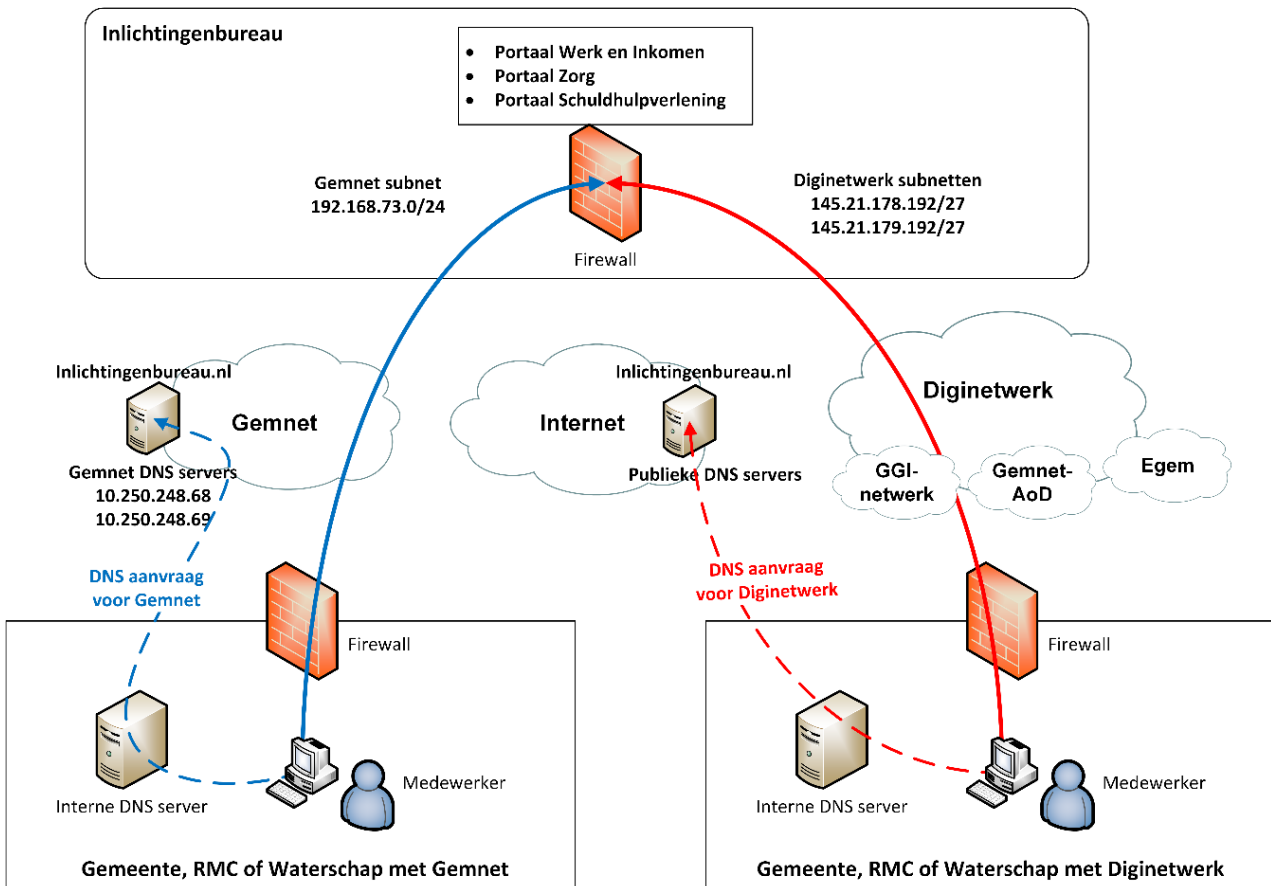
Inlichtingenbureau

- Portaal Werk en Inkomen
- Portaal Zorg
- Portaal Schuldhulpverlening

Gemnet subnet
192.168.73.0/24

Diginetwerk subnetten
145.21.178.192/27
145.21.179.192/27

Firewall

Inlichtingenbureau.nl

Gemnet

Gemnet DNS servers
10.250.248.68
10.250.248.69

Internet

Inlichtingenbureau.nl

Publieke DNS servers

Diginetwerk

GGI-netwerk

Gemnet-AoD

Egem

DNS aanvraag voor Gemnet

DNS aanvraag voor Diginetwerk

Firewall

Firewall

Interne DNS server

Medewerker

Interne DNS server

Medewerker

Gemeente, RMC of Waterschap met Gemnet

Gemeente, RMC of Waterschap met Diginetwerk